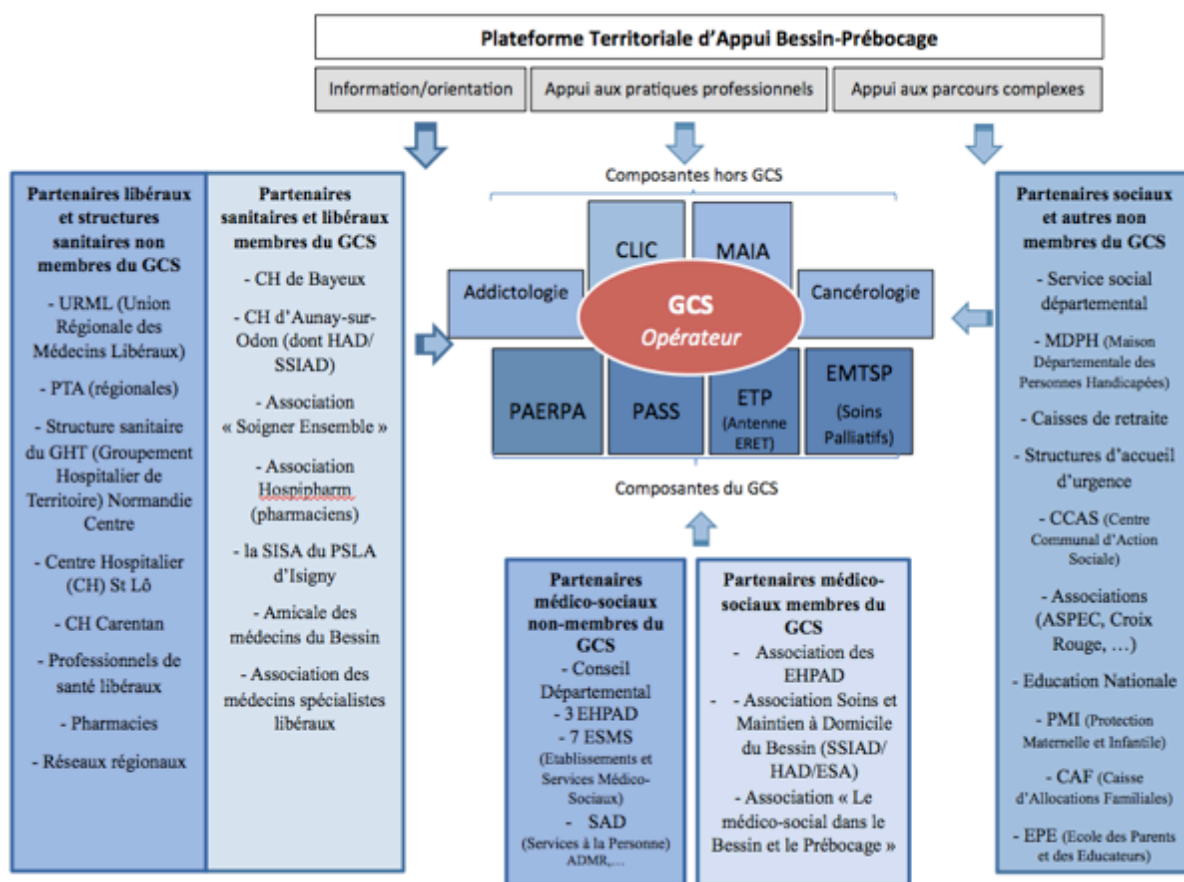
Plateforme Territoriale d'Appui Bessin-Prébocage

Information/orientation

Appui aux pratiques professionnels

Appui aux parcours complexes

Partenaires libéraux et structures sanitaires non membres du GCS

- URML (Union Régionale des Médecins Libéraux)

- PTA (régionales)

- Structure sanitaire du GHT (Groupement Hospitalier de Territoire) Normandie Centre

- Centre Hospitalier (CH) St Lô

- CH Carentan

- Professionnels de santé libéraux

- Pharmacies

- Réseaux régionaux

Partenaires sanitaires et libéraux membres du GCS

- CH de Bayeux

- CH d'Aunay-sur-Odon (dont HAD/ SSIAD)

- Association « Soigner Ensemble »

- Association Hospipharm (pharmaciens)

- la SISA du PSLA d'Isigny

- Amicale des médecins du Bessin

- Association des médecins spécialistes libéraux

Composantes hors GCS

CLIC

MAIA

Addictologie

Cancérologie

GCS
Opérateur

PAERPA

PASS

ETP (Antenne ERET)

EMTSP (Soins Palliatifs)

Composantes du GCS

Partenaires médico-sociaux non-membres du GCS
- Conseil Départemental
- 3 EHPAD
- 7 ESMS (Etablissements et Services Médico-Sociaux)
- SAD (Services à la Personne) ADMR,...

Partenaires médico-sociaux membres du GCS
- Association des EHPAD
- - Association Soins et Maintien à Domicile du Bessin (SSIAD/ HAD/ESA)
- Association « Le médico-social dans le Bessin et le Prébocage »

Partenaires sociaux et autres non membres du GCS

- Service social départemental

- MDPH (Maison Départementale des Personnes Handicapées)

- Caisses de retraite

- Structures d'accueil d'urgence

- CCAS (Centre Communal d'Action Sociale)

- Associations (ASPEC, Croix Rouge, ...)

- Education Nationale

- PMI (Protection Maternelle et Infantile)

- CAF (Caisse d'Allocations Familiales)

- EPE (Ecole des Parents et des Educateurs)